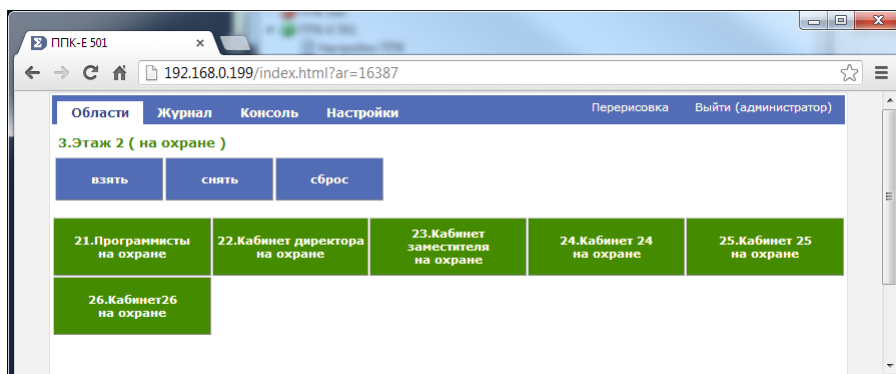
ППК-Е 501

192.168.0.199/index.html?ar=16387

Области Журнал Консоль Настройки Перерисовка Выйти (администратор)

3.Этаж 2 ( на охране )

взять снять сброс

21.Программисты на охране

22.Кабинет директора на охране

23.Кабинет заместителя на охране

24.Кабинет 24 на охране

25.Кабинет 25 на охране

26.Кабинет26 на охране